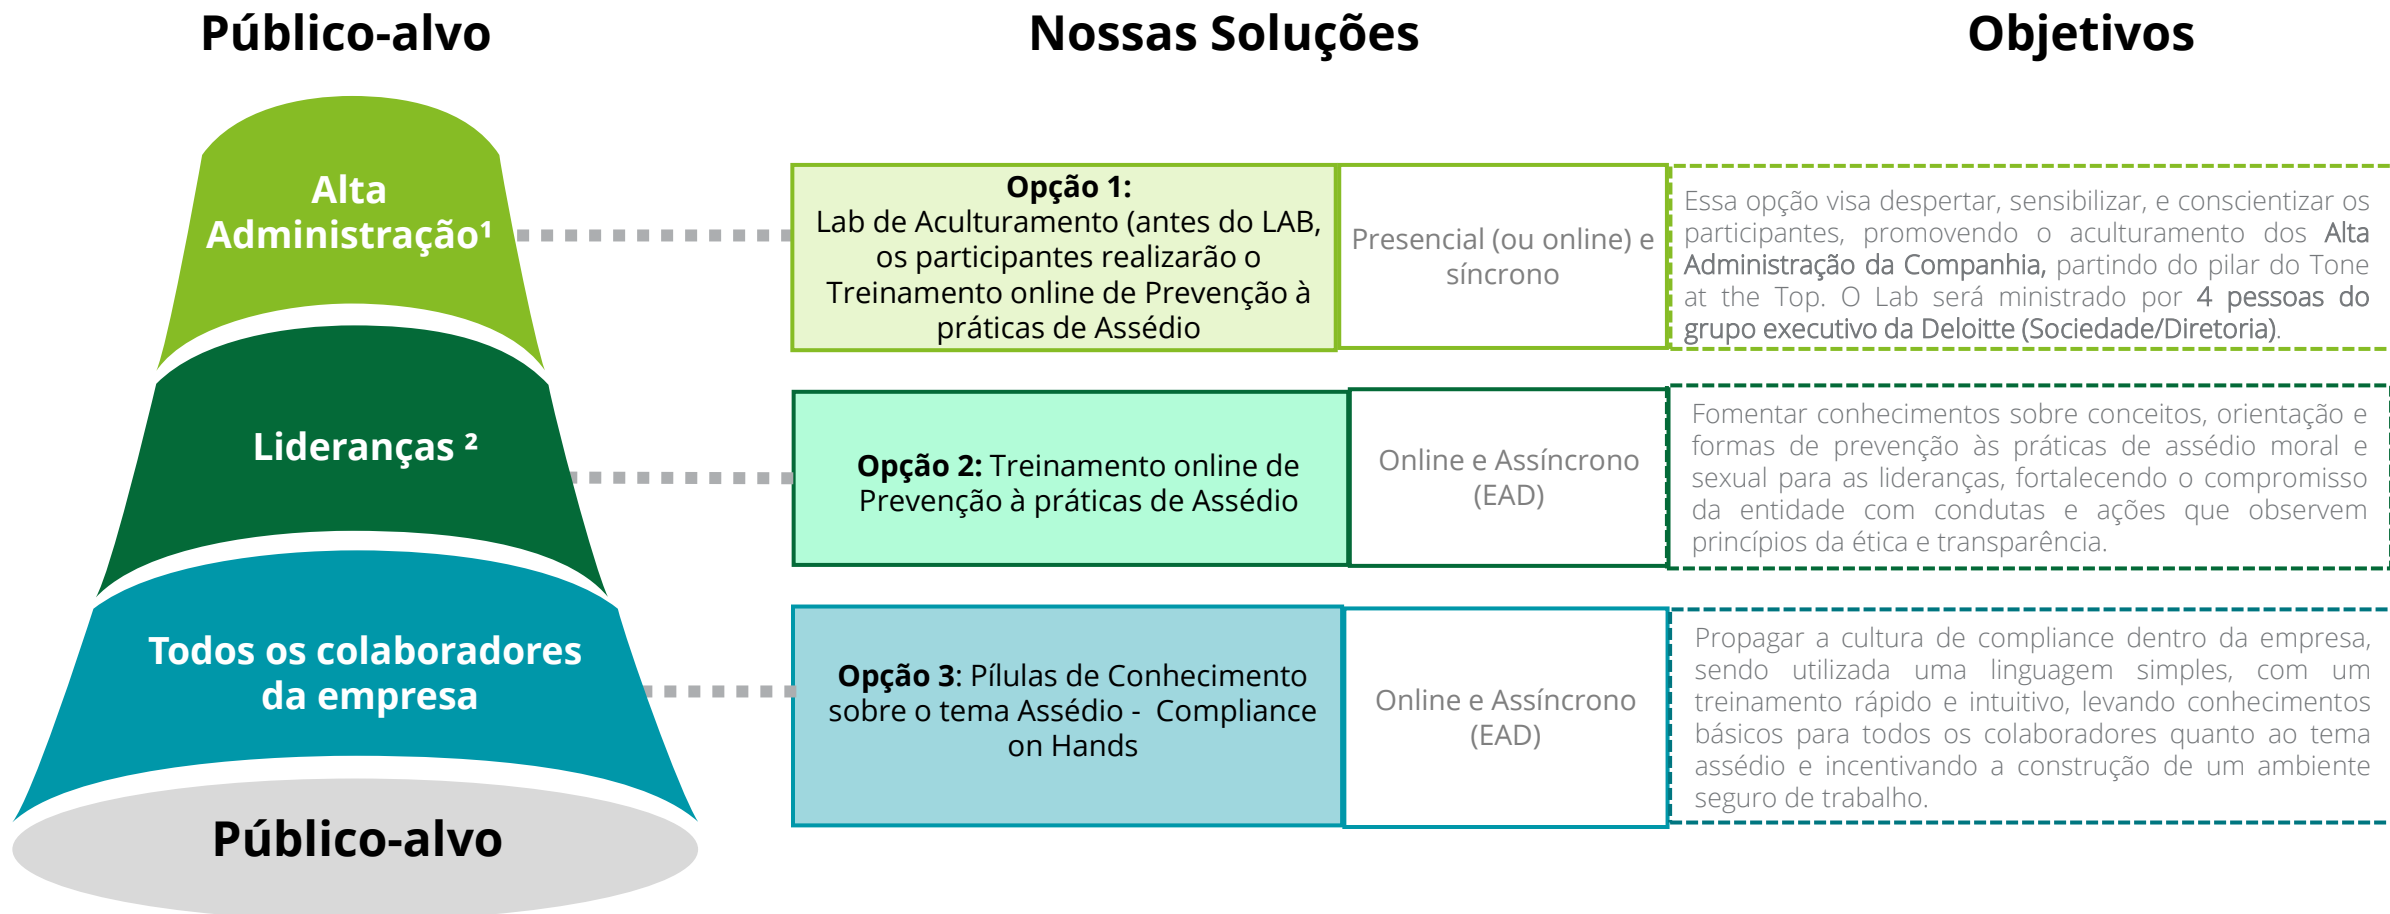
Público-alvo

Nossas Soluções

Objetivos

Alta Administração¹

**Opção 1:**
Lab de Aculturamento (antes do LAB, os participantes realizarão o Treinamento online de Prevenção à práticas de Assédio

Presencial (ou online) e síncrono

Essa opção visa despertar, sensibilizar, e conscientizar os participantes, promovendo o aculturamento dos Alta Administração da Companhia, partindo do pilar do Tone at the Top. O Lab será ministrado por 4 pessoas do grupo executivo da Deloitte (Sociedade/Diretoria).

Lideranças ²

**Opção 2:** Treinamento online de Prevenção à práticas de Assédio

Online e Assíncrono (EAD)

Fomentar conhecimentos sobre conceitos, orientação e formas de prevenção às práticas de assédio moral e sexual para as lideranças, fortalecendo o compromisso da entidade com condutas e ações que observem princípios da ética e transparência.

Todos os colaboradores da empresa

**Opção 3**: Pílulas de Conhecimento sobre o tema Assédio - Compliance on Hands

Online e Assíncrono (EAD)

Propagar a cultura de compliance dentro da empresa, sendo utilizada uma linguagem simples, com um treinamento rápido e intuitivo, levando conhecimentos básicos para todos os colaboradores quanto ao tema assédio e incentivando a construção de um ambiente seguro de trabalho.

Público-alvo